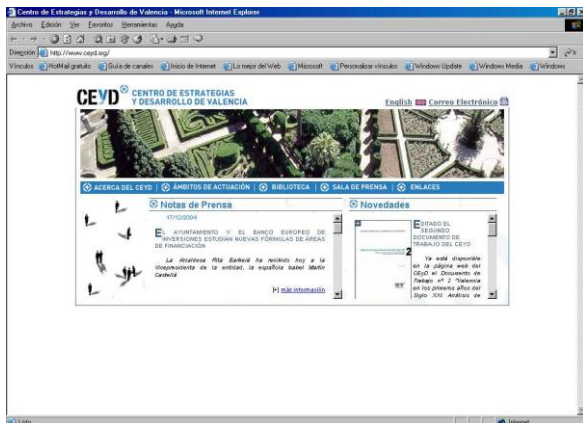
Centro de Estrategias y Desarrollo de Valencia - Microsoft Internet Explorer

Archivo Edición Ver Favoritos Herramientas Ayuda

Dirección http://www.ceyd.org/

Vínculos HotMail gratuito Guía de canales Inicio de Internet Lo mejor del Web Microsoft Personalizar vínculos Windows Update Windows Media Windows

CEYD CENTRO DE ESTRATEGIAS Y DESARROLLO DE VALENCIA

English Correo Electrónico

ACERCA DEL CEYD | ÁMBITOS DE ACTUACIÓN | BIBLIOTECA | SALA DE PRENSA | ENLACES

Notas de Prensa

17/12/2004

EL AYUNTAMIENTO Y EL BANCO EUROPEO DE INVERSIONES ESTUDIAN NUEVAS FÓRMULAS DE ÁREAS DE FINANCIACIÓN

La Alcaldesa Rita Barberá ha recibido hoy a la Vicepresidenta de la entidad, la española Isabel Martín Castellá

[+] más información

Novedades

EDITADO EL SEGUNDO DOCUMENTO DE TRABAJO DEL CEYD

Ya está disponible en la página web del CEyD el Documento de Trabajo nº 2 "Valencia en los primeros años del Siglo XXI: Análisis de

Listo

Internet